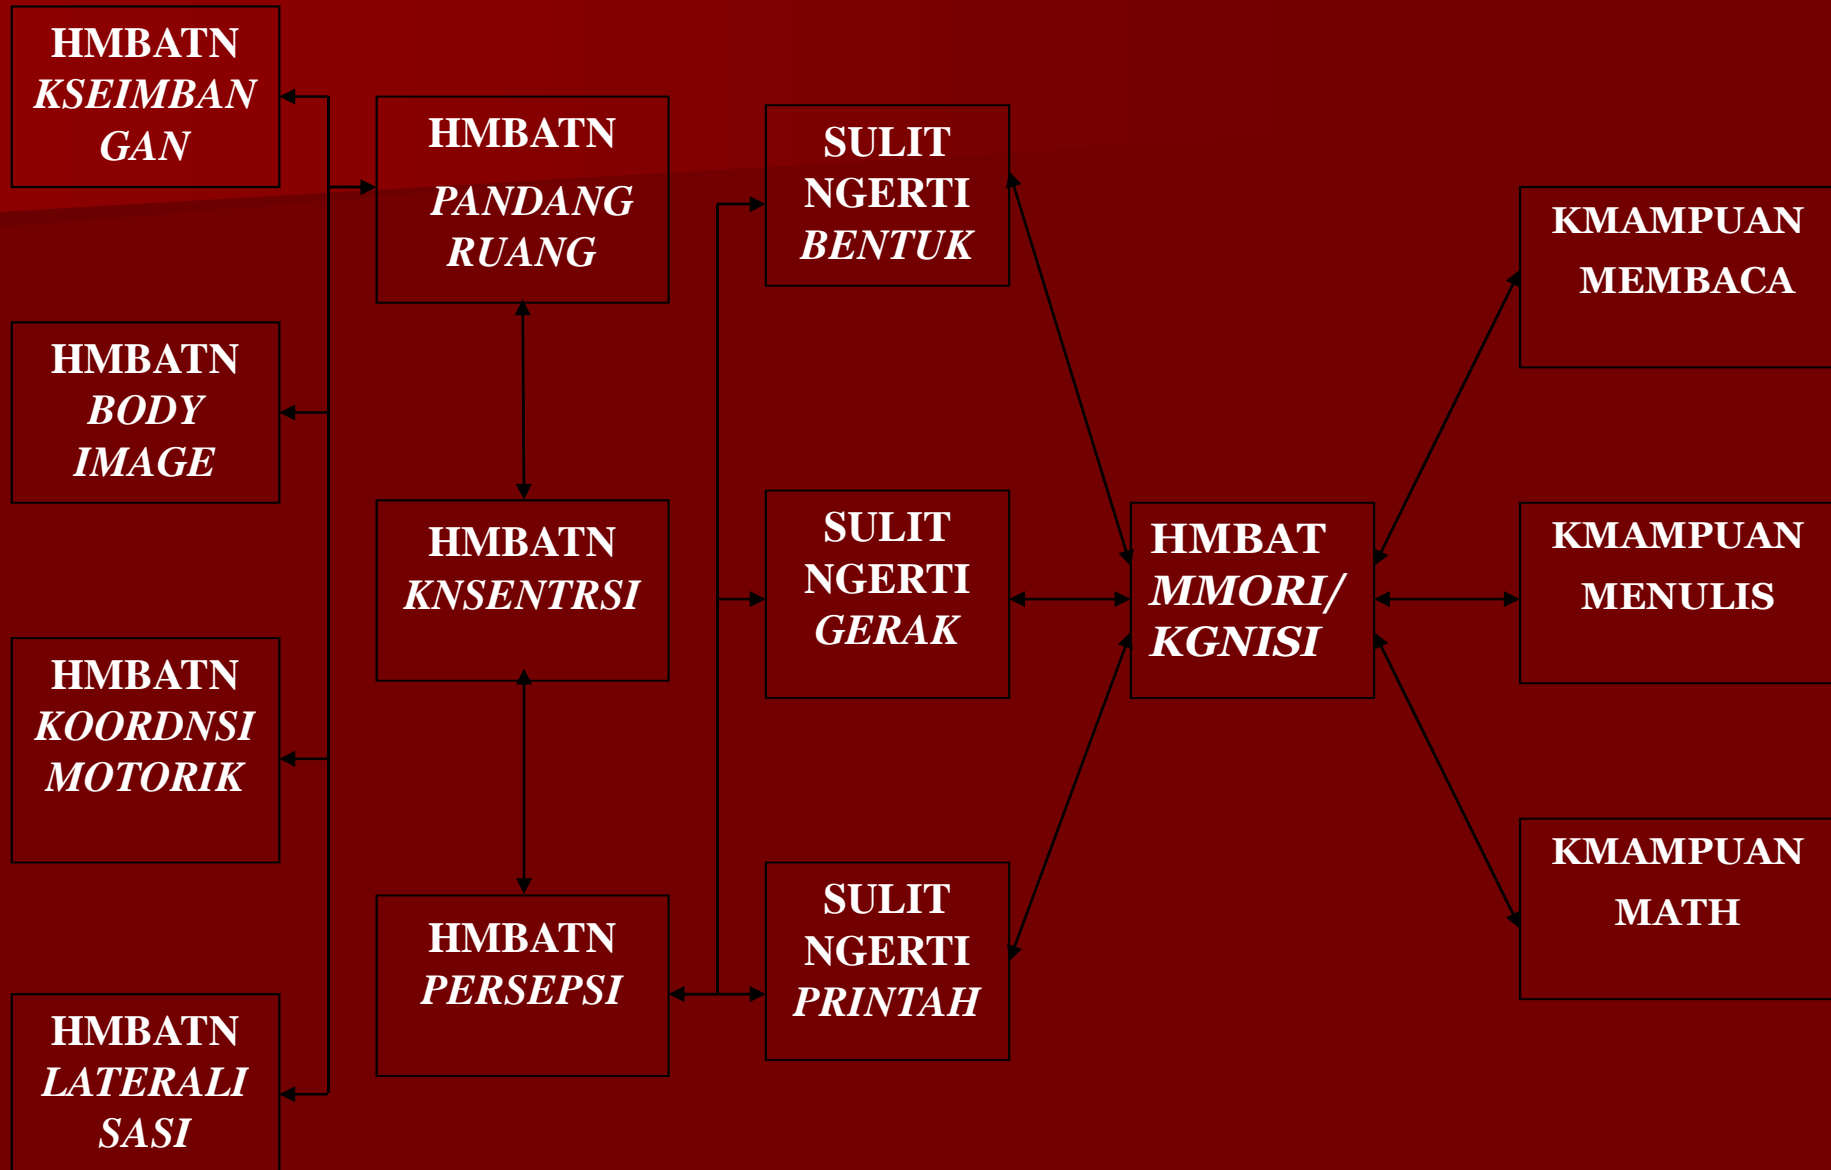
HMBATN KSEIMBAN GAN

HMBATN BODY IMAGE

HMBATN KOORDNSI MOTORIK

HMBATN LATERALI SASI

HMBATN PANDANG RUANG

HMBATN KNSENTRSI

HMBATN PERSEPSI

SULIT NGERTI BENTUK

SULIT NGERTI GERAK

SULIT NGERTI PRINTAH

HMBAT MMORI/ KGNISI

KMAMPUAN MEMBACA

KMAMPUAN MENULIS

KMAMPUAN MATH